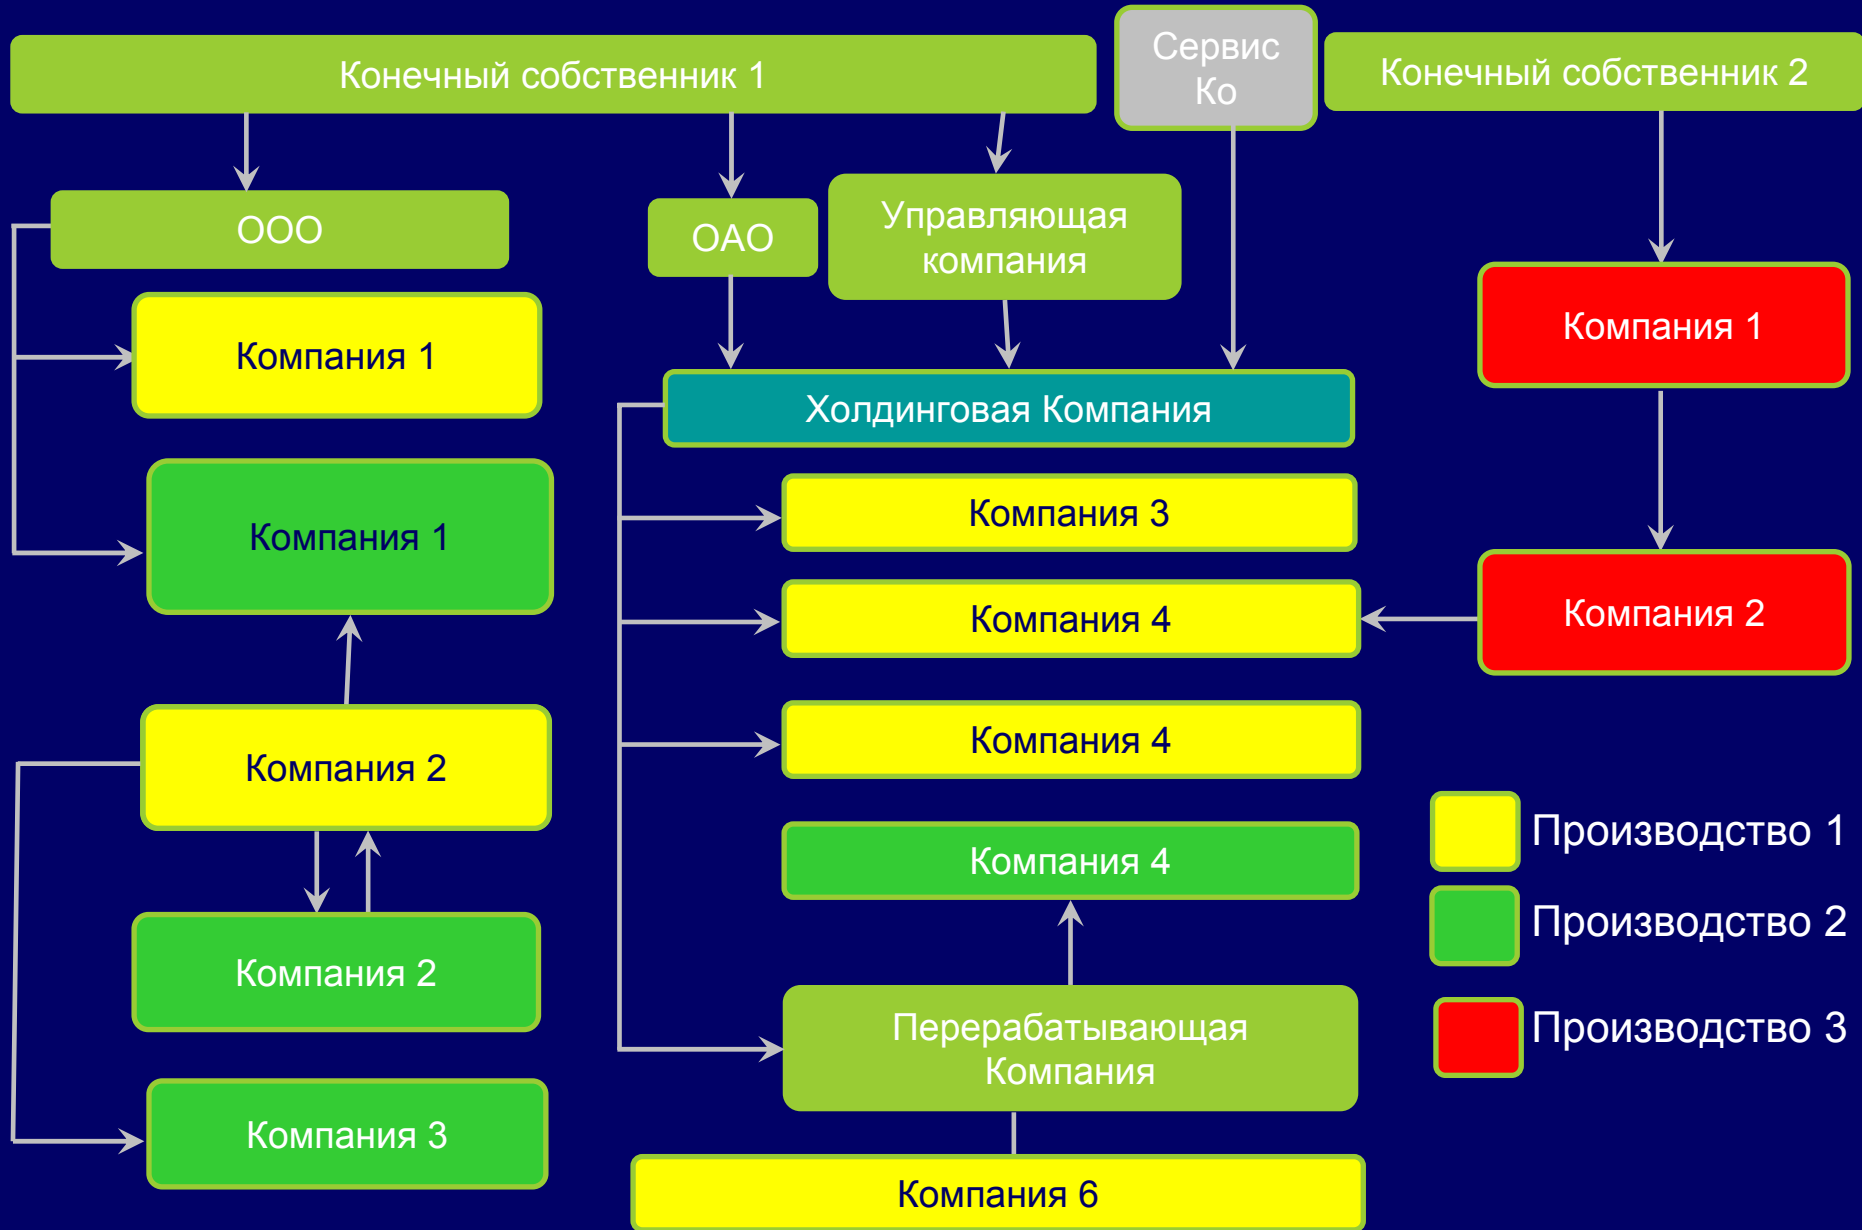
Конечный собственник 1

Сервис Ко

Конечный собственник 2

ООО

ОАО

Управляющая компания

Компания 1

Компания 1

Холдинговая Компания

Компания 3

Компания 1

Компания 4

Компания 2

Компания 2

Компания 4

Компания 4

Компания 2

Компания 3

Перерабатывающая Компания

Компания 6

Производство 1

Производство 2

Производство 3